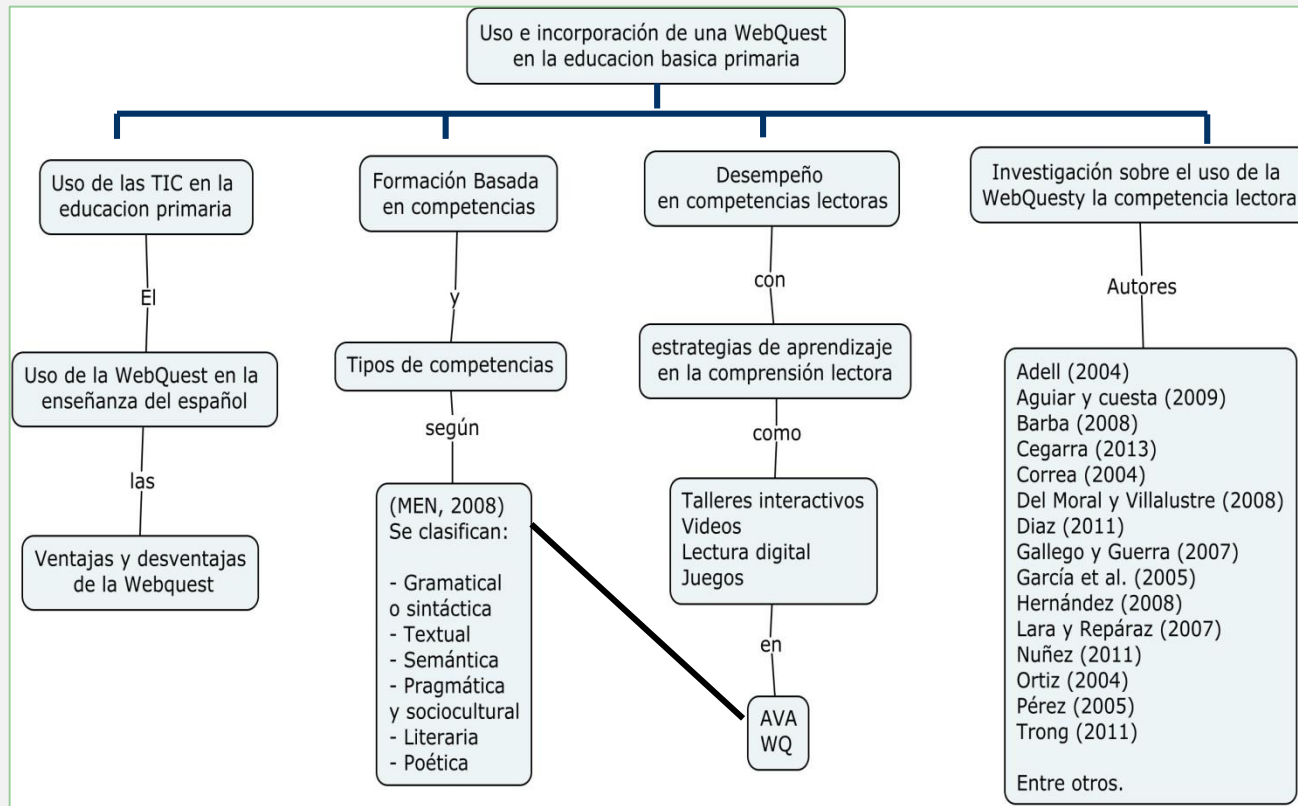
Uso e incorporación de una WebQuest en la educacion basica primaria

Uso de las TIC en la educacion primaria

El

Uso de la WebQuest en la enseñanza del español

las

Ventajas y desventajas de la Webquest

Formación Basada en competencias

y

Tipos de competencias

según

(MEN, 2008)
Se clasifican:

- Gramatical o sintáctica
- Textual
- Semántica
- Pragmática y sociocultural
- Literaria
- Poética

Desempeño en competencias lectoras

con

estrategias de aprendizaje en la comprensión lectora

como

Talleres interactivos
Videos
Lectura digital
Juegos

en

AVA
WQ

Investigación sobre el uso de la WebQuesty la competencia lectora

Autores

Adell (2004)
Aguiar y cuesta (2009)
Barba (2008)
Cegarra (2013)
Correa (2004)
Del Moral y Villalustre (2008)
Diaz (2011)
Gallego y Guerra (2007)
García et al. (2005)
Hernández (2008)
Lara y Repáraz (2007)
Nuñez (2011)
Ortiz (2004)
Pérez (2005)
Trong (2011)

Entre otros.